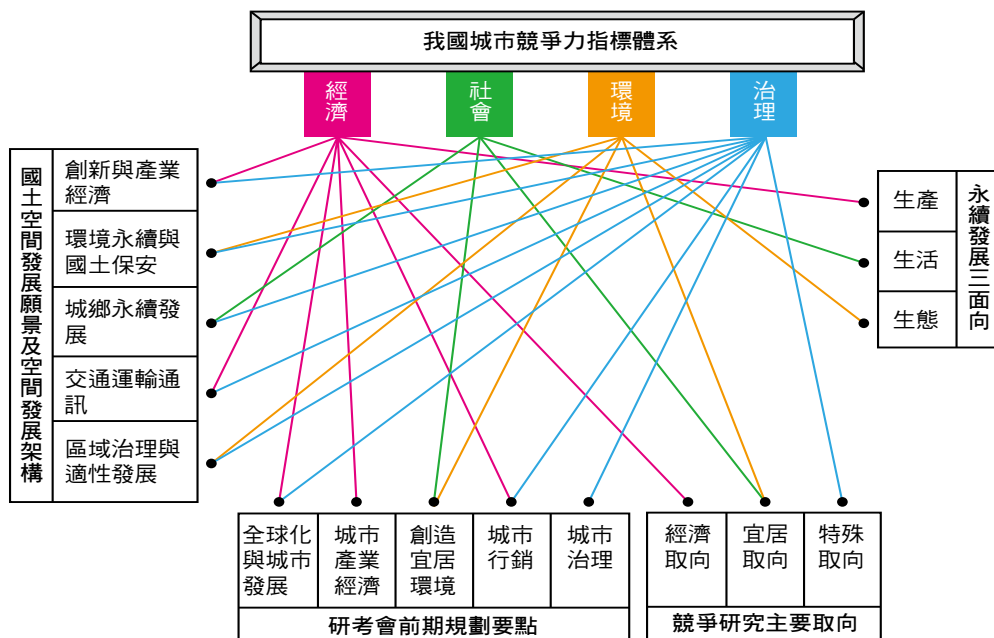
我國城市競爭力指標體系

經濟
社會
環境
治理

國土空間發展願景及空間發展架構

創新與產業經濟
環境永續與國土保安
城鄉永續發展
交通運輸通訊
區域治理與適性發展

生產
生活
生態

永續發展三面向

全球化與城市發展
城市產業經濟
創造宜居環境
城市行銷
城市治理

研考會前期規劃要點

經濟取向
宜居取向
特殊取向

競爭研究主要取向